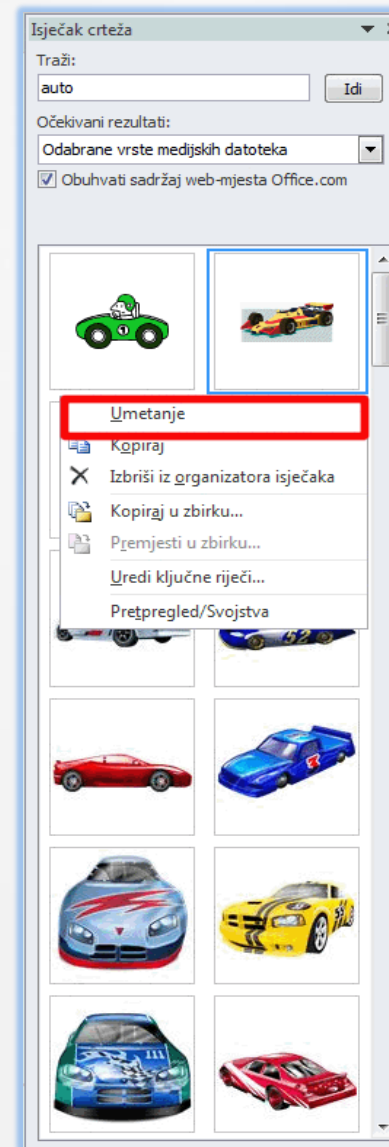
Isječak crteža

Traži:

auto

Idi

Očekivani rezultati:

Odabrane vrste medijskih datoteka

Obuhvati sadržaj web-mjesta Office.com

Umetanje

Kopiraj

Izbriši iz organizatora isječaka

Kopiraj u zbirku...

Premjesti u zbirku...

Uredi ključne riječi...

Pretpregled/Svojstva